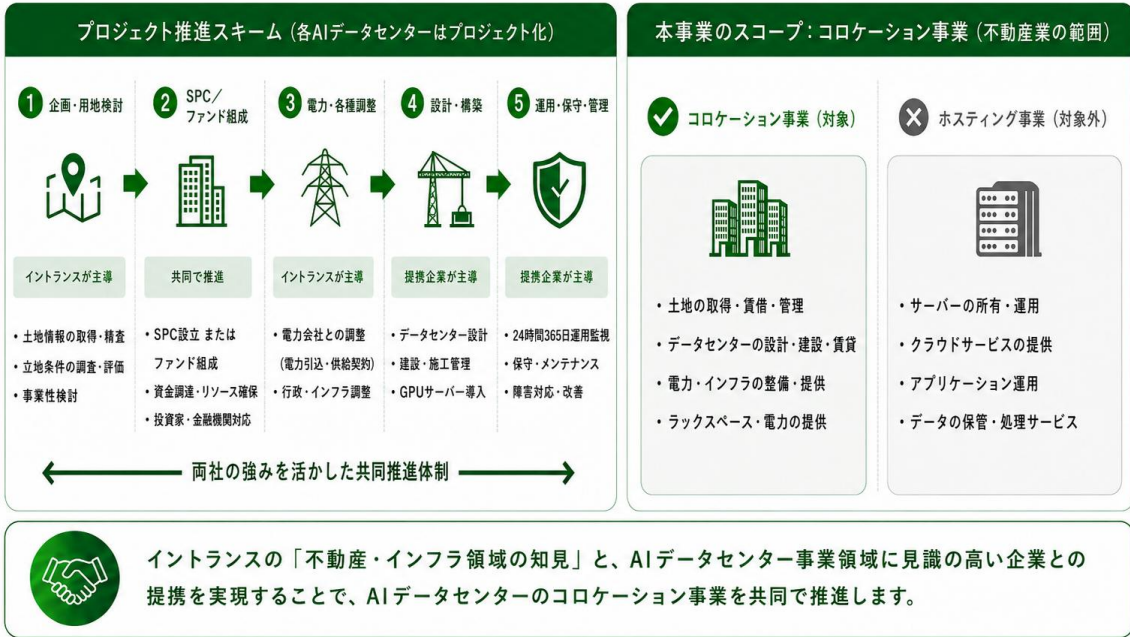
プロジェクト推進スキーム（各AIデータセンターはプロジェクト化）

1 企画・用地検討

イントランスが主導

• 土地情報の取得・精査
• 立地条件の調査・評価
• 事業性検討

2 SPC／ファンド組成

共同で推進

• SPC設立 または ファンド組成
• 資金調達・リソース確保
• 投資家・金融機関対応

3 電力・各種調整

イントランスが主導

• 電力会社との調整（電力引込・供給契約）
• 行政・インフラ調整

4 設計・構築

提携企業が主導

• データセンター設計
• 建設・施工管理
• GPUサーバー導入

5 運用・保守・管理

提携企業が主導

• 24時間365日運用監視
• 保守・メンテナンス
• 障害対応・改善

両社の強みを活かした共同推進体制

本事業のスコープ：コロケーション事業（不動産業の範囲）

コロケーション事業（対象）

• 土地の取得・賃借・管理
• データセンターの設計・建設・賃貸
• 電力・インフラの整備・提供
• ラックスペース・電力の提供

ホスティング事業（対象外）

• サーバーの所有・運用
• クラウドサービスの提供
• アプリケーション運用
• データの保管・処理サービス

イントランスの「不動産・インフラ領域の知見」と、AIデータセンター事業領域に見識の高い企業との提携を実現することで、AIデータセンターのコロケーション事業を共同で推進します。